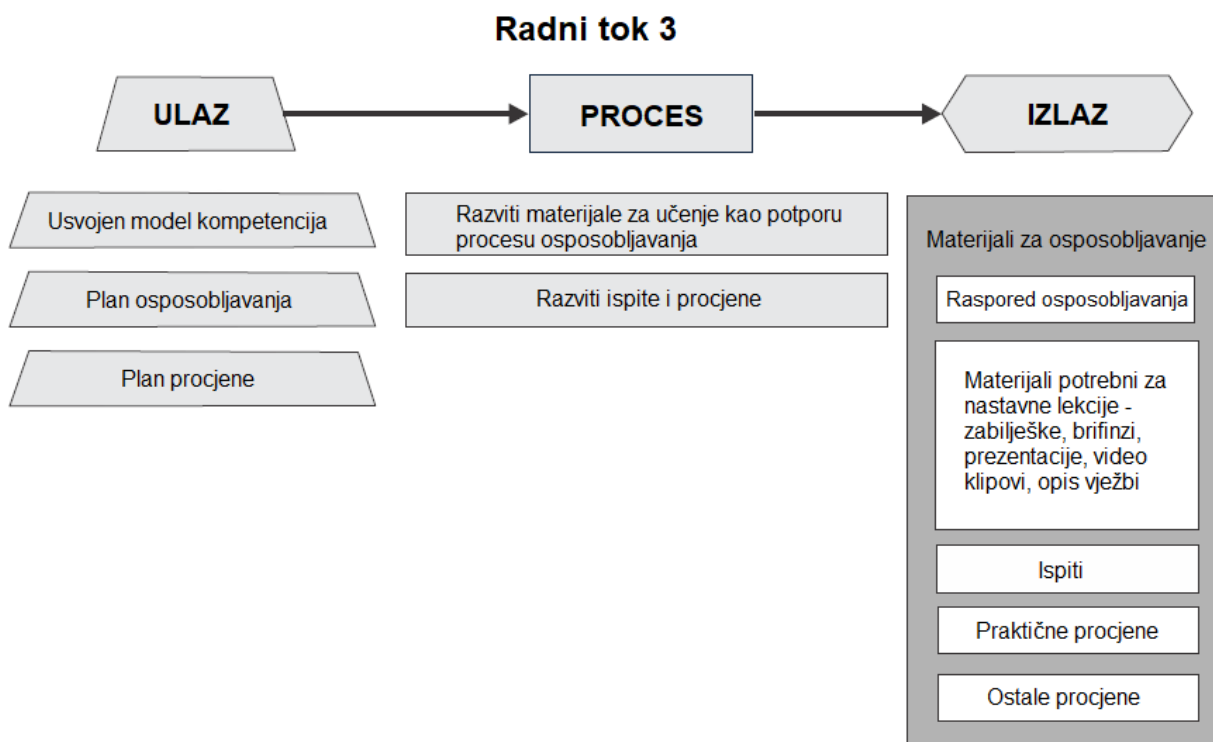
Radni tok 3

ULAZ

PROCES

IZLAZ

Usvojen model kompetencija

Plan osposobljavanja

Plan procjene

Razviti materijale za učenje kao potporu procesu osposobljavanja

Razviti ispite i procjene

Materijali za osposobljavanje

Raspored osposobljavanja

Materijali potrebni za nastavne lekcije - zabilješke, brifinzi, prezentacije, video klipovi, opis vježbi

Ispiti

Praktične procjene

Ostale procjene